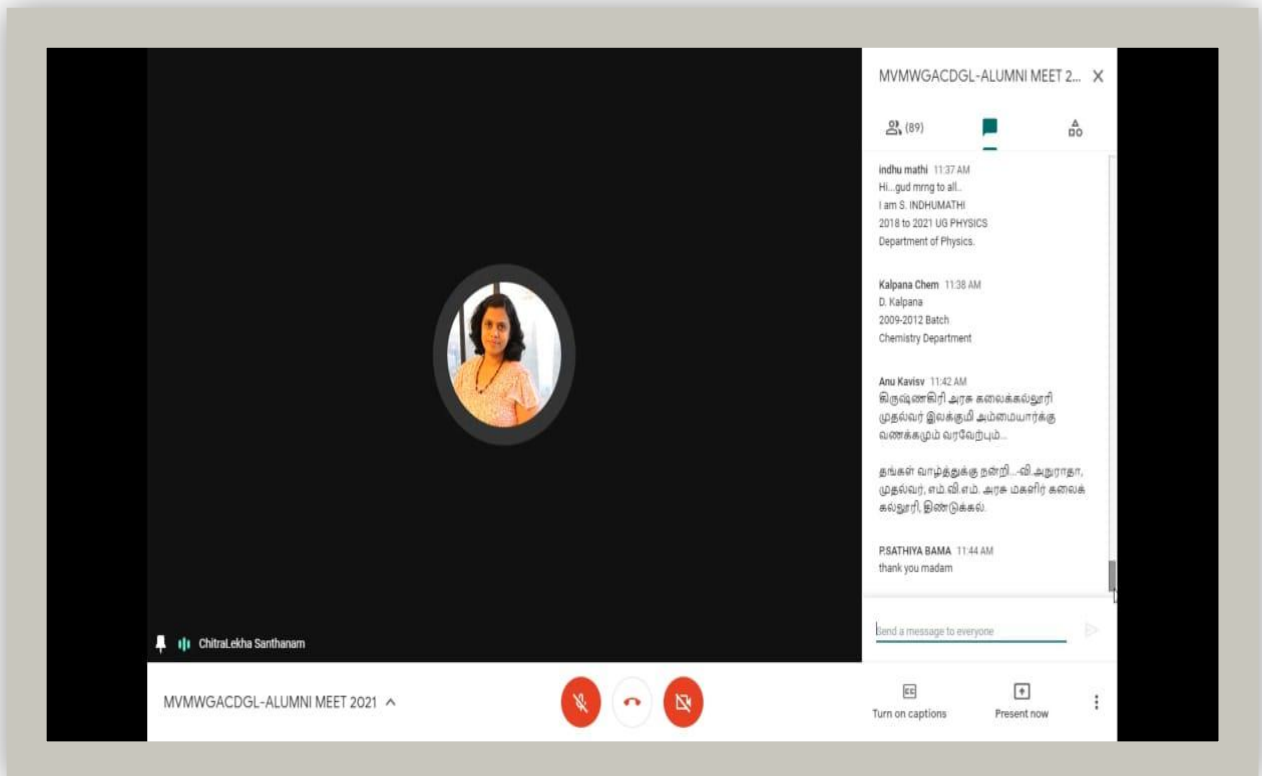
MVMWGACDGL-ALUMNI MEET 2... ×

(89)

indhu mathi 11:37 AM
Hi...gud mrng to all..
I am S. INDHUMATHI
2018 to 2021 UG PHYSICS
Department of Physics.

Kalpana Chem 11:38 AM
D. Kalpana
2009-2012 Batch
Chemistry Department

Anu Kavisv 11:42 AM
கிருஷ்ணகிரி அரசு கலைக்கல்லூரி முதல்வர் இலக்குமி அம்மையார்க்கு வணக்கமும் வரவேற்பும்...

தங்கள் வாழ்த்துக்கு நன்றி...-வி.அநுராதா, முதல்வர், எம்.வி.எம். அரசு மகளிர் கலைக் கல்லூரி, திண்டுக்கல்.

P.SATHIYA BAMA 11:44 AM
thank you madam

Send a message to everyone

ChitraLekha Santhanam

MVMWGACDGL-ALUMNI MEET 2021 ^

Turn on captions

Present now